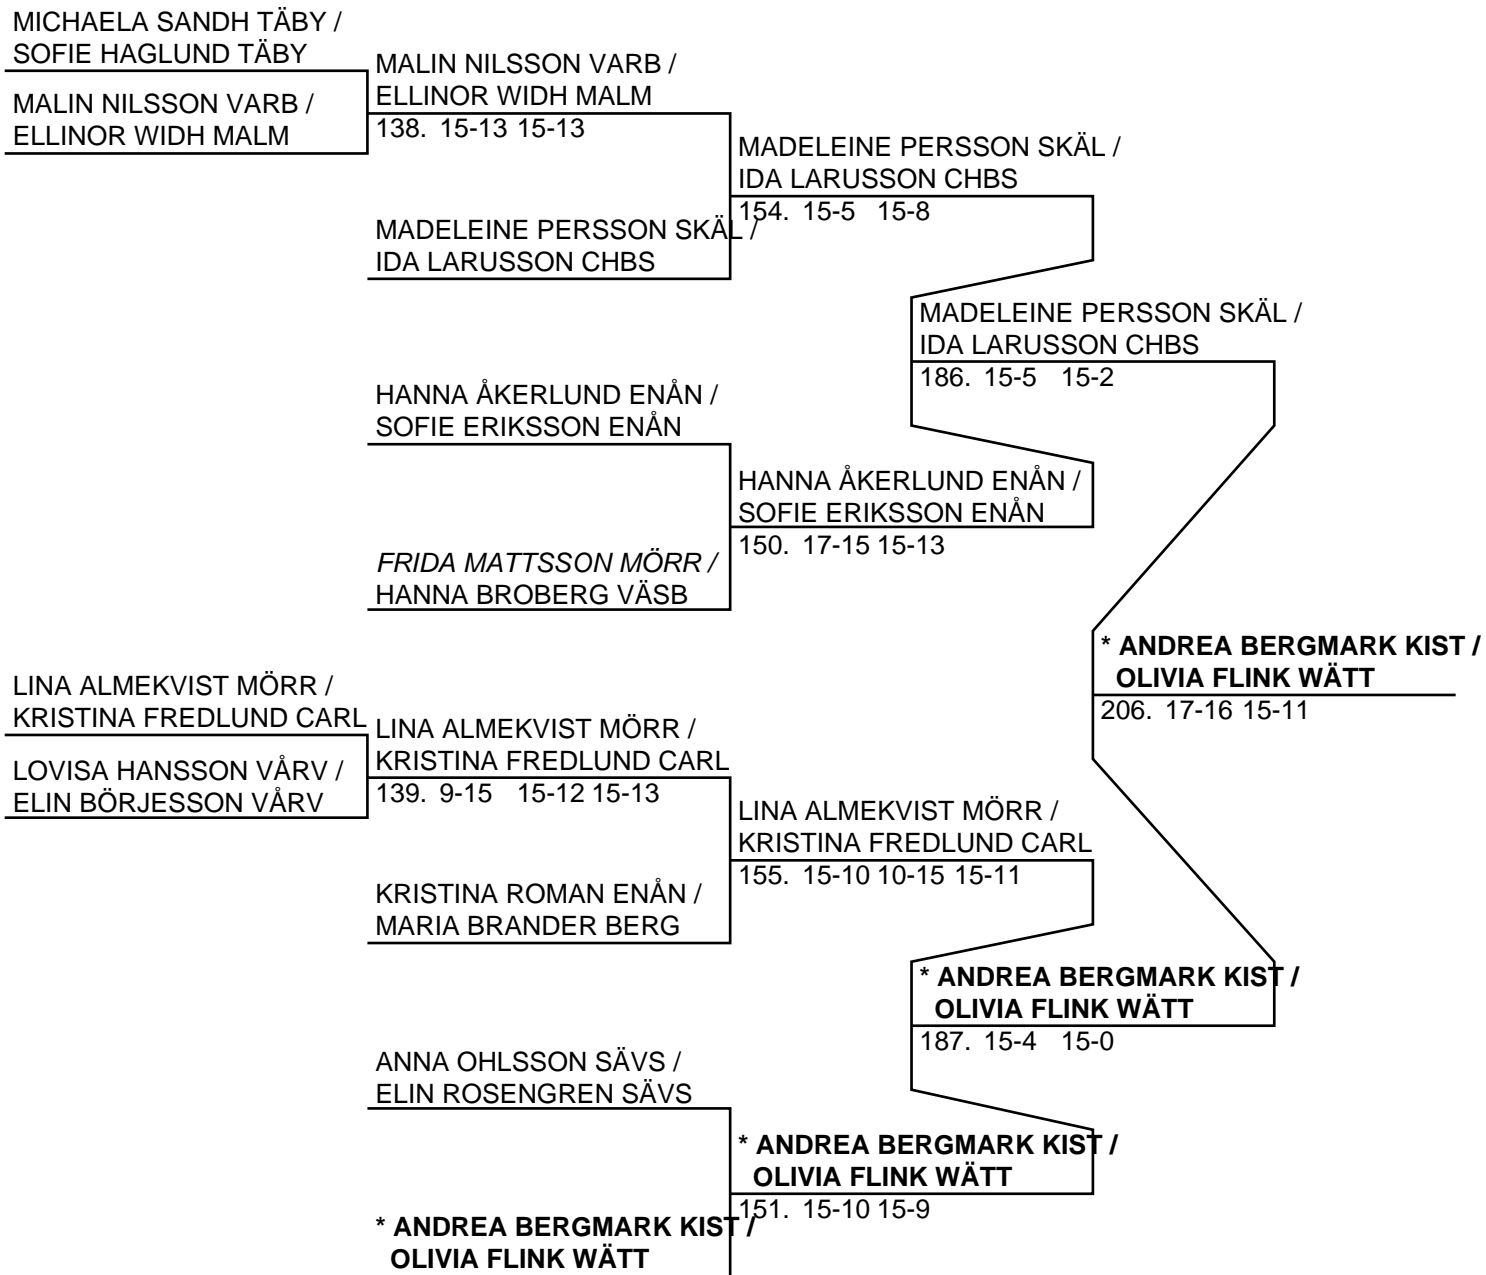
MICHAELA SANDH TÄBY /
SOFIE HAGLUND TÄBY

MALIN NILSSON VARB /
ELLINOR WIDH MALM

MALIN NILSSON VARB /
ELLINOR WIDH MALM
138. 15-13 15-13

MADELEINE PERSSON SKÄL /
IDA LARUSSON CHBS

MADELEINE PERSSON SKÄL /
IDA LARUSSON CHBS
154. 15-5 15-8

MADELEINE PERSSON SKÄL /
IDA LARUSSON CHBS
186. 15-5 15-2

HANNA ÅKERLUND ENÅN /
SOFIE ERIKSSON ENÅN

HANNA ÅKERLUND ENÅN /
SOFIE ERIKSSON ENÅN
150. 17-15 15-13

FRIDA MATTSSON MÖRR /
HANNA BROBERG VÄSB

* ANDREA BERGMARK KIST /
OLIVIA FLINK WÄTT
206. 17-16 15-11

LINA ALMEKVIST MÖRR /
KRISTINA FREDLUND CARL

LOVISA HANSSON VÅRV /
ELIN BÖRJESSON VÅRV

LINA ALMEKVIST MÖRR /
KRISTINA FREDLUND CARL
139. 9-15 15-12 15-13

LINA ALMEKVIST MÖRR /
KRISTINA FREDLUND CARL
155. 15-10 10-15 15-11

KRISTINA ROMAN ENÅN /
MARIA BRANDER BERG

* ANDREA BERGMARK KIST /
OLIVIA FLINK WÄTT
187. 15-4 15-0

ANNA OHLSSON SÄVS /
ELIN ROSENGREN SÄVS

* ANDREA BERGMARK KIST /
OLIVIA FLINK WÄTT
151. 15-10 15-9

* ANDREA BERGMARK KIST /
OLIVIA FLINK WÄTT